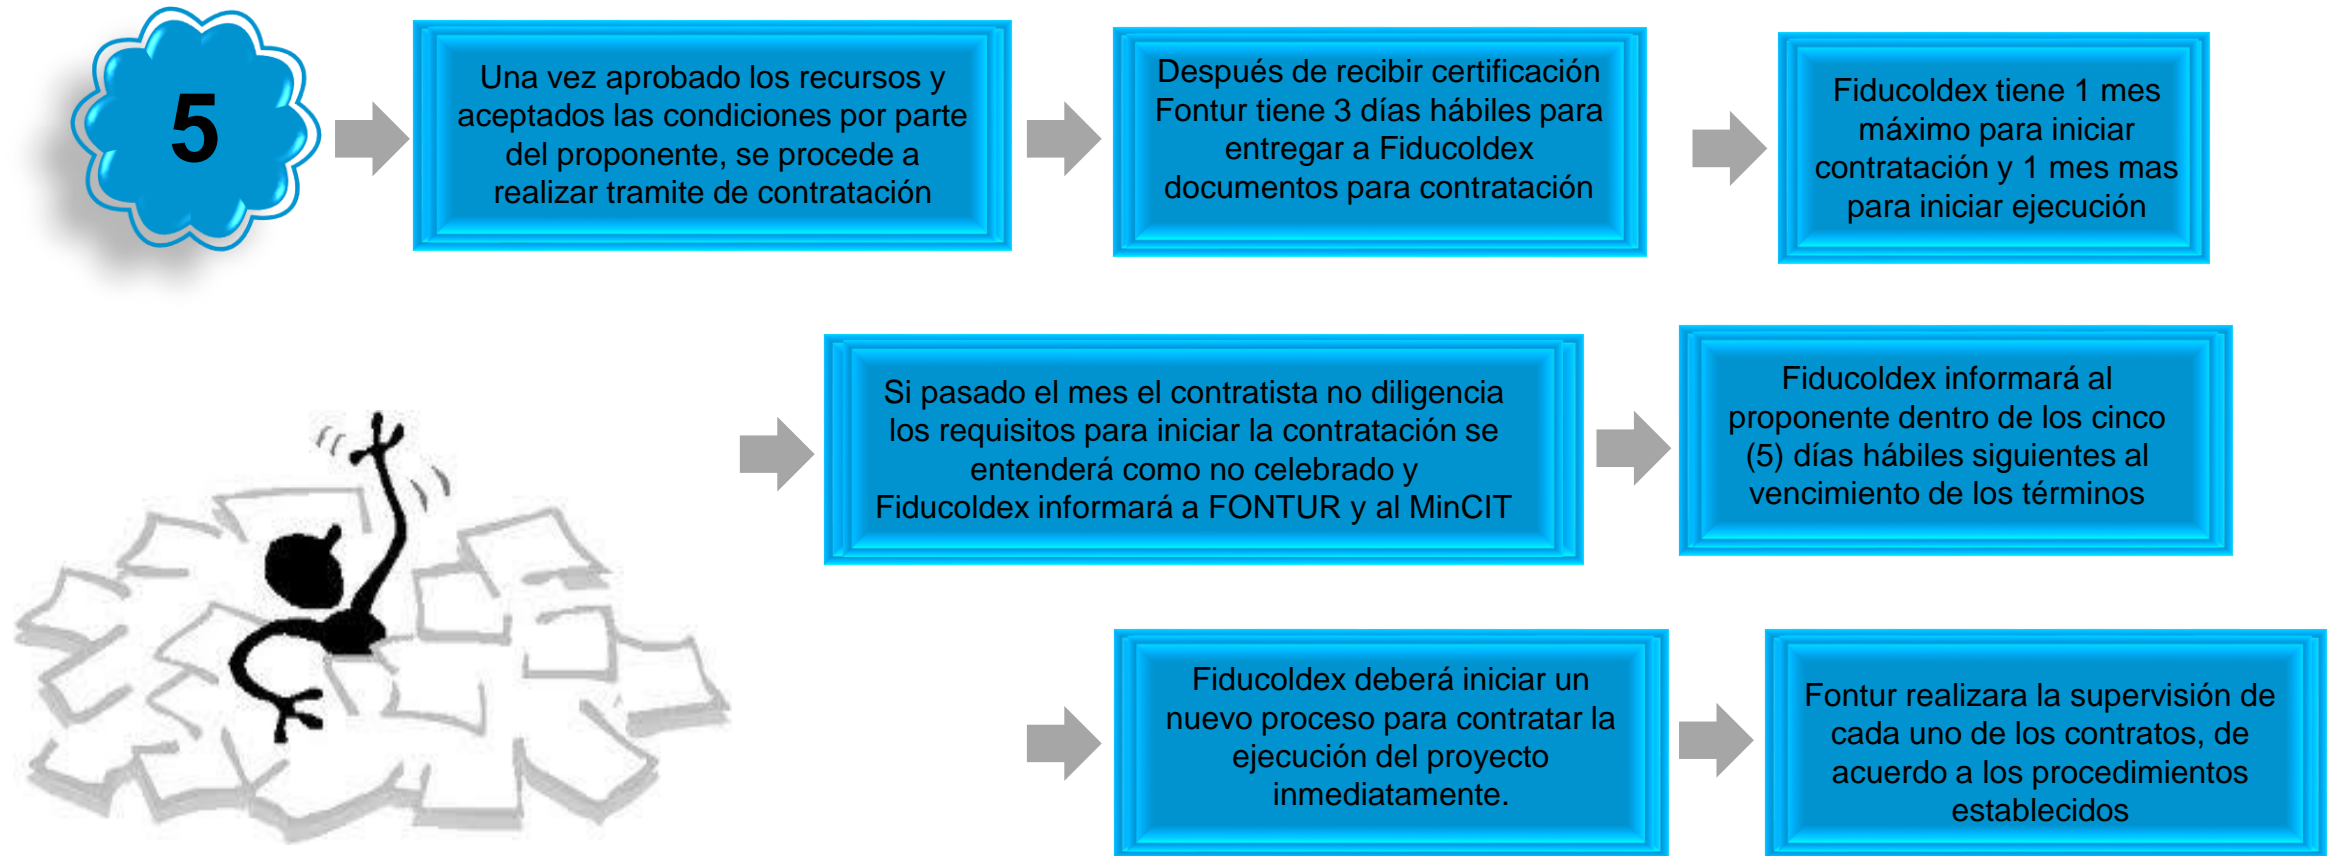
5

Una vez aprobado los recursos y aceptados las condiciones por parte del proponente, se procede a realizar tramite de contratación

Después de recibir certificación Fontur tiene 3 días hábiles para entregar a Fiducoldex documentos para contratación

Fiducoldex tiene 1 mes máximo para iniciar contratación y 1 mes mas para iniciar ejecución

Si pasado el mes el contratista no diligencia los requisitos para iniciar la contratación se entenderá como no celebrado y Fiducoldex informará a FONTUR y al MinCIT

Fiducoldex informará al proponente dentro de los cinco (5) días hábiles siguientes al vencimiento de los términos

Fiducoldex deberá iniciar un nuevo proceso para contratar la ejecución del proyecto inmediatamente.

Fontur realizara la supervisión de cada uno de los contratos, de acuerdo a los procedimientos establecidos